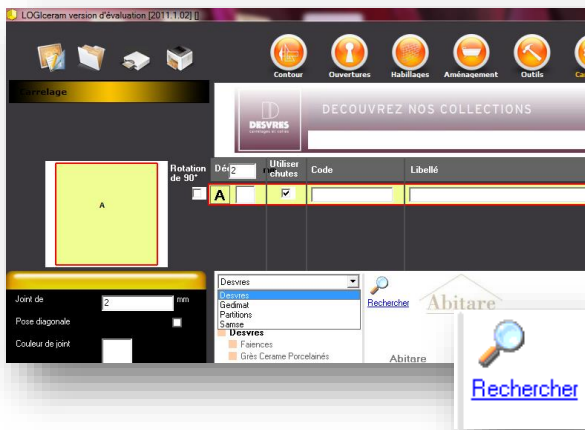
LOGIceram version d'évaluation [2011.1.02] []

Contour
Ouvertures
Habillages
Aménagement
Outils
Ca

Carrelage

DESVRES
DECOUVREZ NOS COLLECTIONS

A

Rotation de 90°
Dé 2
Utiliser chutes
Code
Libellé

A

Joint de
2
mm
Pose diagonale
Couleur de joint

Desvres
Desvres
Gedimat
Partitions
Samse
Desvres
Faiences
Grès Cerame Porcelainés

Rechercher
Abitare
Abitare

Rechercher